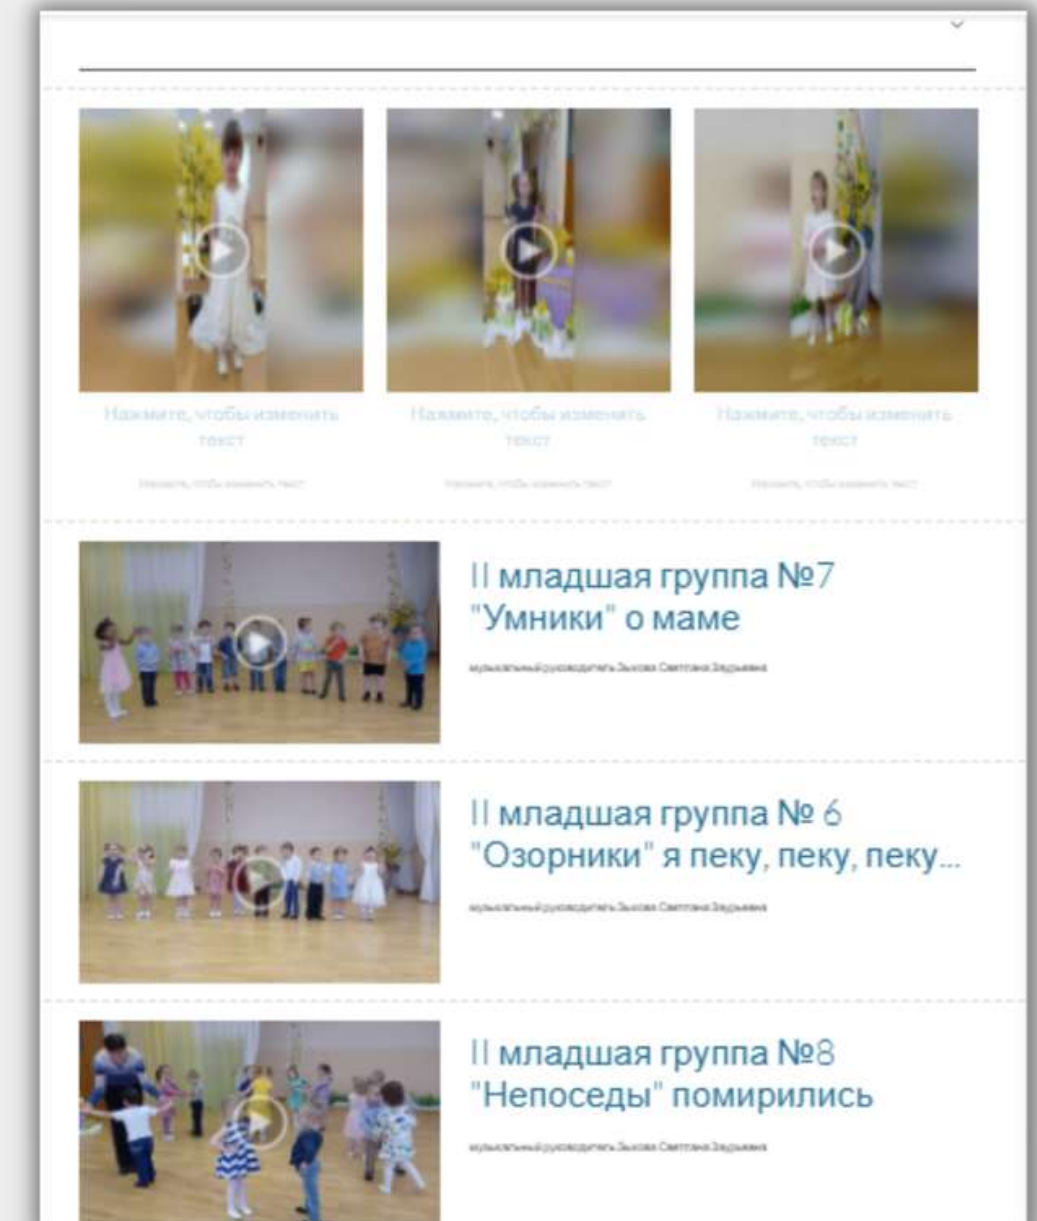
Нажмите, чтобы изменить текст

Нажмите, чтобы изменить текст

Нажмите, чтобы изменить текст

Нажмите, чтобы изменить текст

Нажмите, чтобы изменить текст

Нажмите, чтобы изменить текст

II младшая группа №7 "Умники" о маме

музыкальный руководитель Зыкова Светлана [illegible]

II младшая группа № 6 "Озорники" я пеку, пеку, пеку...

музыкальный руководитель Зыкова Светлана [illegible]

II младшая группа №8 "Непоседы" помирились

музыкальный руководитель Зыкова Светлана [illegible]